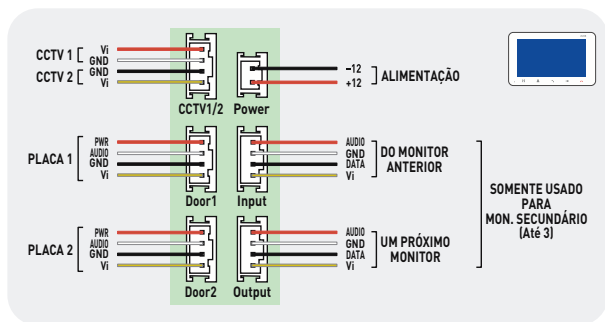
CCTV 1 Vi GND
CCTV 2 GND Vi

CCTV1/2

Power

-12
+12
ALIMENTAÇÃO

PLACA 1
PWR
AUDIO
GND
Vi

Door1

Input

AUDIO
GND
DATA
Vi
DO MONITOR ANTERIOR

SOMENTE USADO PARA MON. SECUNDÁRIO (Até 3)

PLACA 2
PWR
AUDIO
GND
Vi

Door2

Output

AUDIO
GND
DATA
Vi
UM PRÓXIMO MONITOR